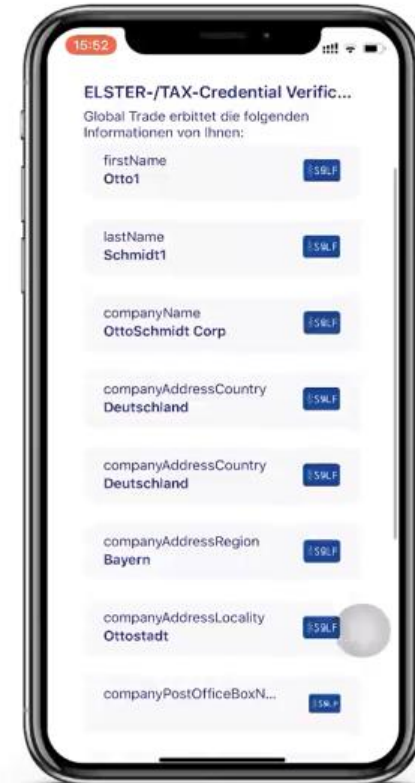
15:52

ELSTER-/TAX-Credential Verific...

Global Trade erbittet die folgenden Informationen von Ihnen:

firstName
Otto1
SELF

lastName
Schmidt1
SELF

companyName
OttoSchmidt Corp
SELF

companyAddressCountry
Deutschland
SELF

companyAddressCountry
Deutschland
SELF

companyAddressRegion
Bayern
SELF

companyAddressLocality
Ottostadt
SELF

companyPostOfficeBoxN...
SELF